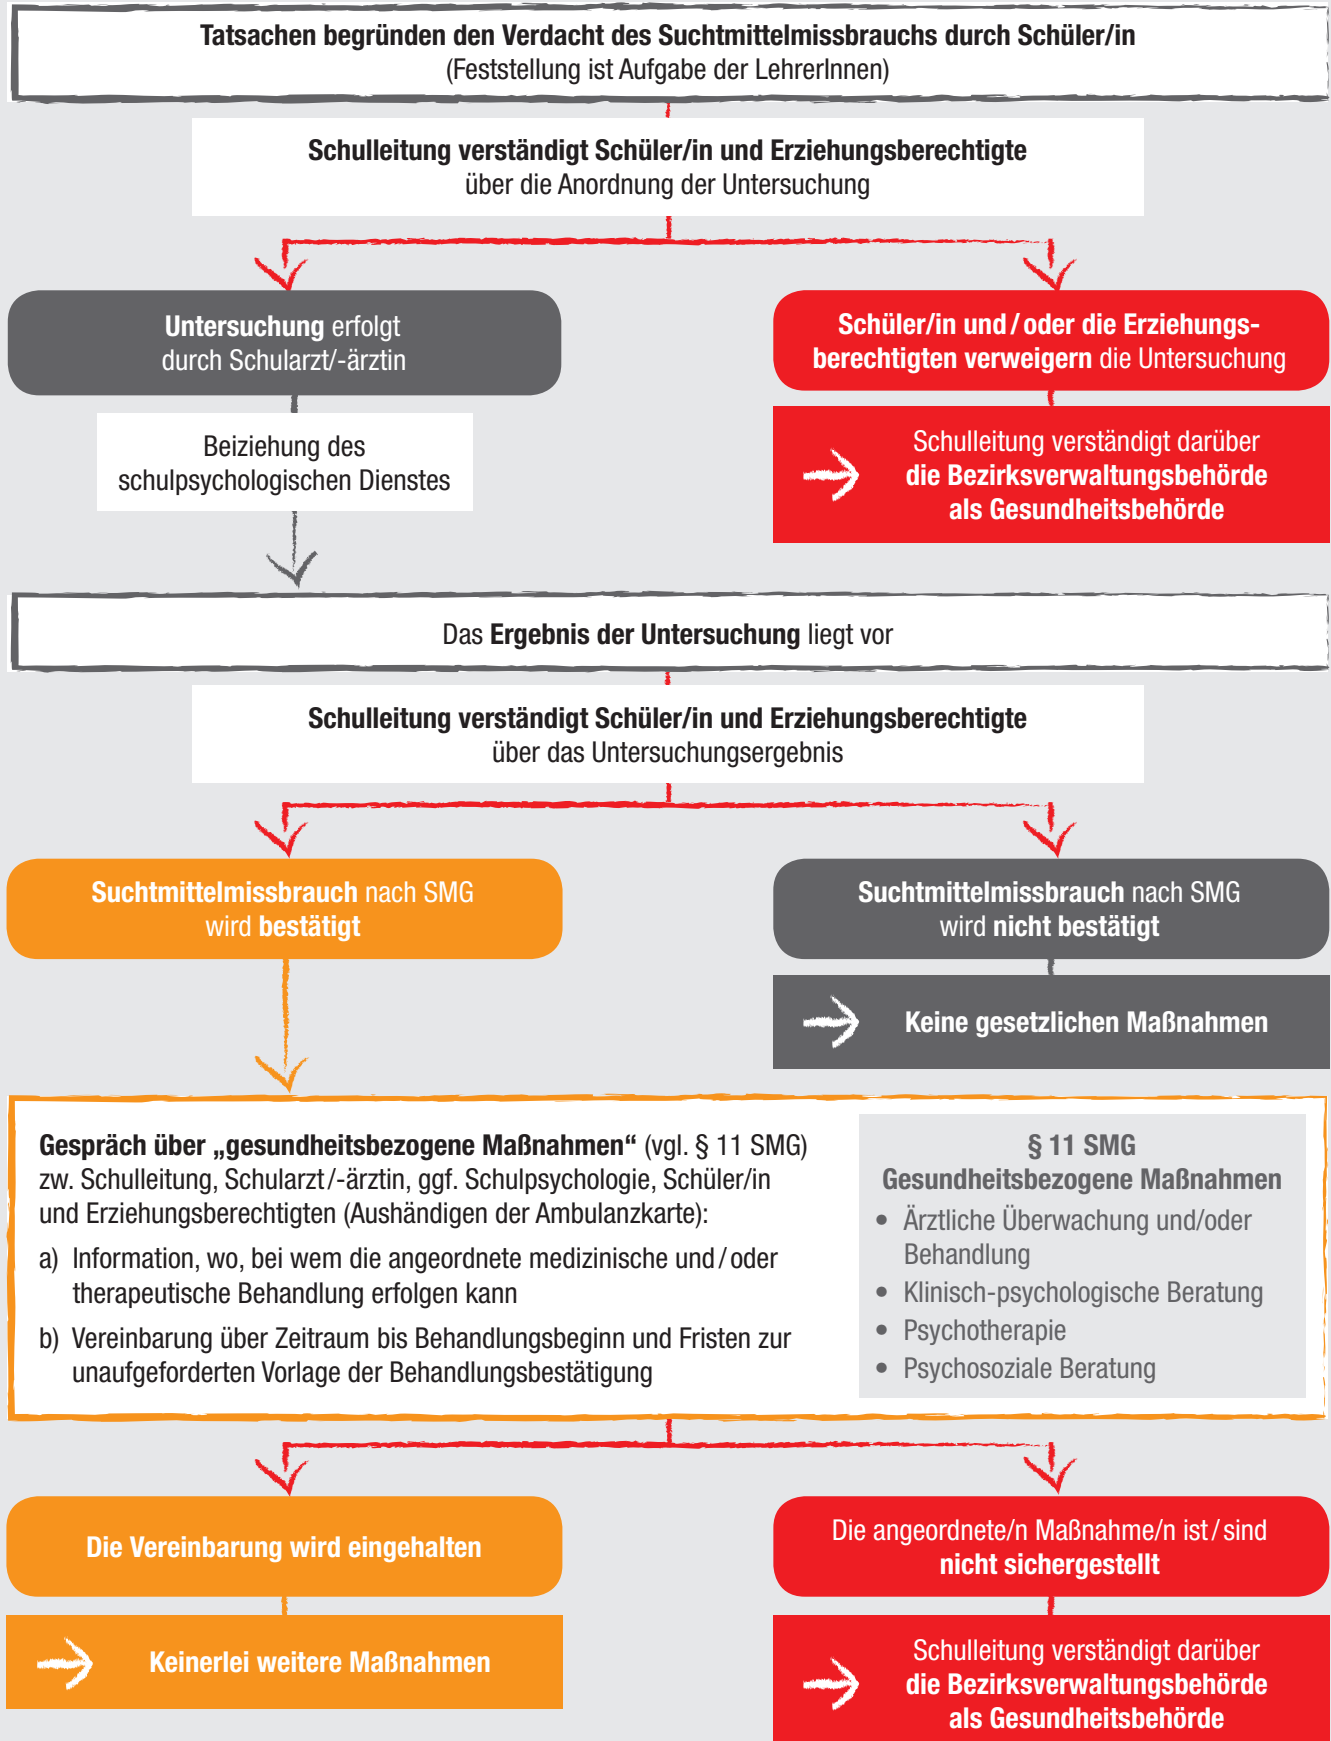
Tatsachen begründen den Verdacht des Suchtmittelmissbrauchs durch Schüler/in
(Feststellung ist Aufgabe der LehrerInnen)

Schulleitung verständigt Schüler/in und Erziehungsberechtigte
über die Anordnung der Untersuchung

Untersuchung erfolgt durch Schularzt/-ärztin

Beiziehung des schulpsychologischen Dienstes

Schüler/in und / oder die Erziehungsberechtigten verweigern die Untersuchung

Schulleitung verständigt darüber die Bezirksverwaltungsbehörde als Gesundheitsbehörde

Das Ergebnis der Untersuchung liegt vor

Schulleitung verständigt Schüler/in und Erziehungsberechtigte
über das Untersuchungsergebnis

Suchtmittelmissbrauch nach SMG wird bestätigt

Suchtmittelmissbrauch nach SMG wird nicht bestätigt

Keine gesetzlichen Maßnahmen

Gespräch über „gesundheitsbezogene Maßnahmen“ (vgl. § 11 SMG) zw. Schulleitung, Schularzt/-ärztin, ggf. Schulpsychologie, Schüler/in und Erziehungsberechtigten (Aushändigen der Ambulanzkarte):

a) Information, wo, bei wem die angeordnete medizinische und / oder therapeutische Behandlung erfolgen kann

b) Vereinbarung über Zeitraum bis Behandlungsbeginn und Fristen zur unaufgeforderten Vorlage der Behandlungsbestätigung

§ 11 SMG
Gesundheitsbezogene Maßnahmen
• Ärztliche Überwachung und/oder Behandlung
• Klinisch-psychologische Beratung
• Psychotherapie
• Psychosoziale Beratung

Die Vereinbarung wird eingehalten

Keinerlei weitere Maßnahmen

Die angeordnete/n Maßnahme/n ist / sind nicht sichergestellt

Schulleitung verständigt darüber die Bezirksverwaltungsbehörde als Gesundheitsbehörde